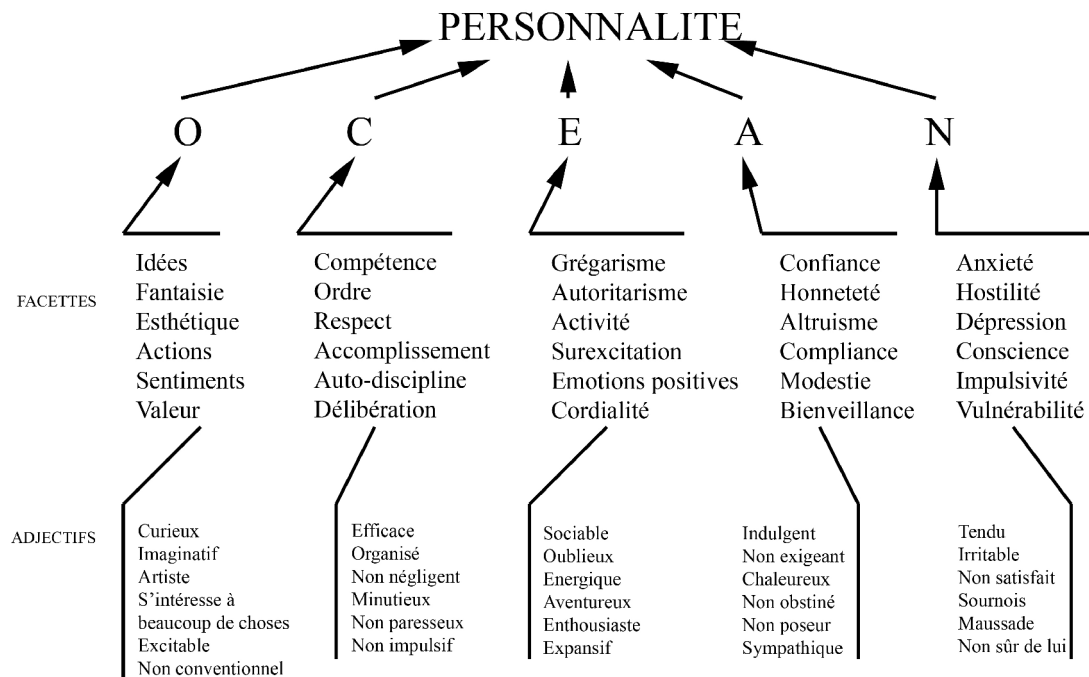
PERSONNALITE

O C E A N

FACETTES

Idées
Fantaisie
Esthétique
Actions
Sentiments
Valeur

Compétence
Ordre
Respect
Accomplissement
Auto-discipline
Délibération

Grégarisme
Autoritarisme
Activité
Surexcitation
Emotions positives
Cordialité

Confiance
Honneteté
Altruisme
Compliance
Modestie
Bienveillance

Anxieté
Hostilité
Dépression
Conscience
Impulsivité
Vulnérabilité

ADJECTIFS

Curieux
Imaginatif
Artiste
S'intéresse à beaucoup de choses
Excitable
Non conventionnel

Efficace
Organisé
Non négligent
Minutieux
Non paresseux
Non impulsif

Sociable
Oublieux
Energique
Aventureux
Enthousiaste
Expansif

Indulgent
Non exigeant
Chaleureux
Non obstiné
Non poseur
Sympathique

Tendu
Irritable
Non satisfait
Sournois
Maussade
Non sûr de lui